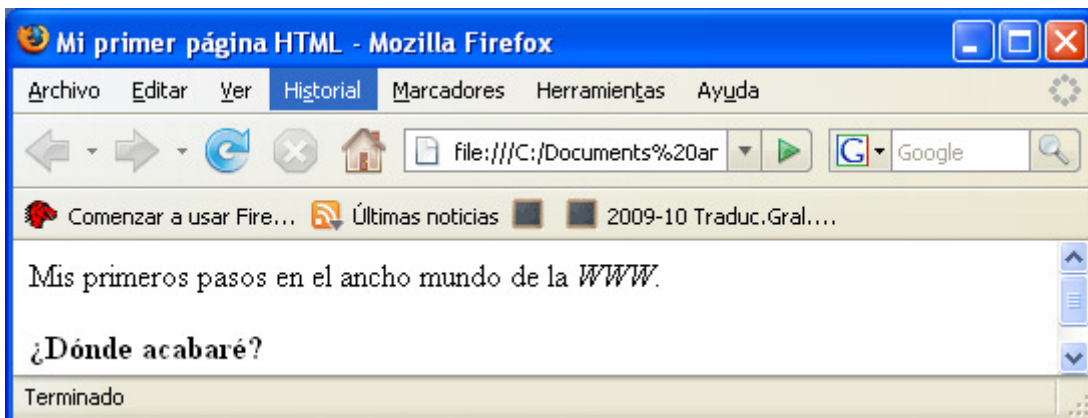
Mi primer página HTML - Mozilla Firefox

Archivo Editar Ver Historial Marcadores Herramientas Ayuda

file:///C:/Documents%20ar

Google

Comenzar a usar Fire... Últimas noticias 2009-10 Traduc.Gral....

Mis primeros pasos en el ancho mundo de la *WWW*.

**¿Dónde acabaré?**

Terminado